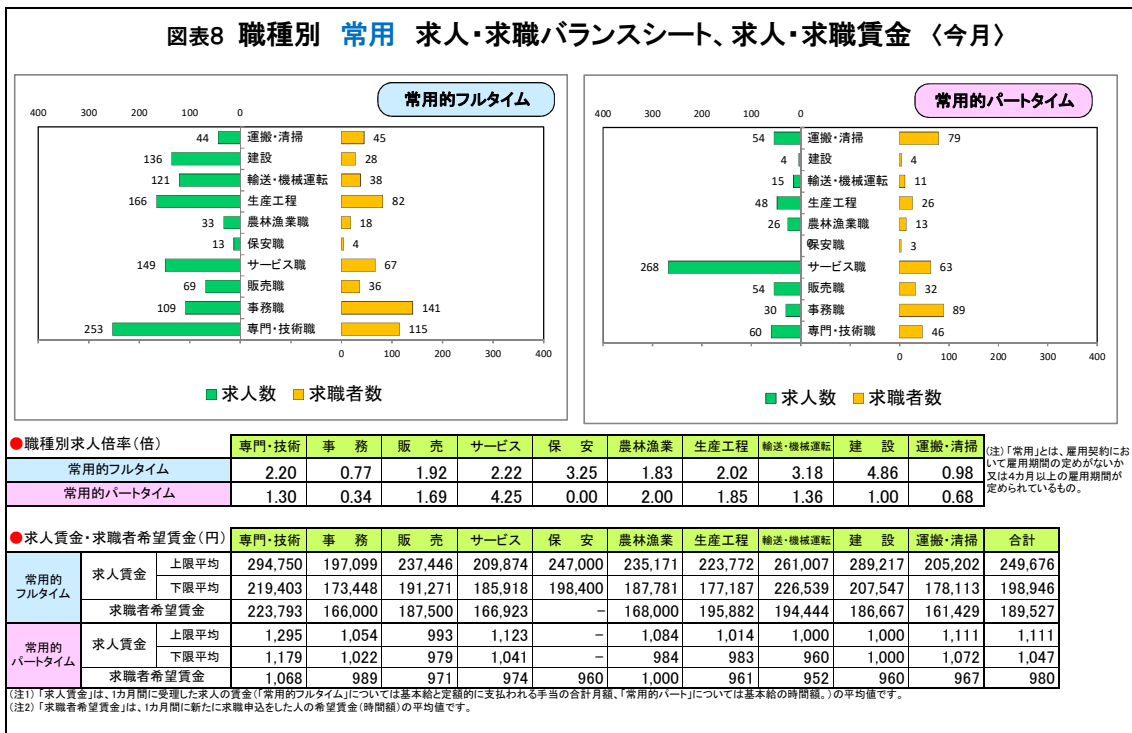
図表8 職種別 常用 求人・求職バランスシート、求人・求職賃金 〈今月〉

常用的フルタイム

400 300 200 100 0

| 求人数 | 職種 | 求職者数 |
|---|---|---|
| 44 | 運搬・清掃 | 45 |
| 136 | 建設 | 28 |
| 121 | 輸送・機械運転 | 38 |
| 166 | 生産工程 | 82 |
| 33 | 農林漁業職 | 18 |
| 13 | 保安職 | 4 |
| 149 | サービス職 | 67 |
| 69 | 販売職 | 36 |
| 109 | 事務職 | 141 |
| 253 | 専門・技術職 | 115 |

0 100 200 300 400

■求人数 ■求職者数

常用的パートタイム

400 300 200 100 0

| 求人数 | 職種 | 求職者数 |
|---|---|---|
| 54 | 運搬・清掃 | 79 |
| 4 | 建設 | 4 |
| 15 | 輸送・機械運転 | 11 |
| 48 | 生産工程 | 26 |
| 26 | 農林漁業職 | 13 |
| 0 | 保安職 | 3 |
| 268 | サービス職 | 63 |
| 54 | 販売職 | 32 |
| 30 | 事務職 | 89 |
| 60 | 専門・技術職 | 46 |

0 100 200 300 400

■求人数 ■求職者数

●職種別求人倍率(倍)

| | 専門・技術 | 事務 | 販売 | サービス | 保安 | 農林漁業 | 生産工程 | 輸送・機械運転 | 建設 | 運搬・清掃 |
|---|---|---|---|---|---|---|---|---|---|---|
| 常用的フルタイム | 2.20 | 0.77 | 1.92 | 2.22 | 3.25 | 1.83 | 2.02 | 3.18 | 4.86 | 0.98 |
| 常用的パートタイム | 1.30 | 0.34 | 1.69 | 4.25 | 0.00 | 2.00 | 1.85 | 1.36 | 1.00 | 0.68 |

(注)「常用」とは、雇用契約において雇用期間の定めがないか又は4カ月以上の雇用期間が定められているもの。

●求人賃金・求職者希望賃金(円)

| | | | 専門・技術 | 事務 | 販売 | サービス | 保安 | 農林漁業 | 生産工程 | 輸送・機械運転 | 建設 | 運搬・清掃 | 合計 |
|---|---|---|---|---|---|---|---|---|---|---|---|---|---|
| 常用的フルタイム | 求人賃金 | 上限平均 | 294,750 | 197,099 | 237,446 | 209,874 | 247,000 | 235,171 | 223,772 | 261,007 | 289,217 | 205,202 | 249,676 |
| | | 下限平均 | 219,403 | 173,448 | 191,271 | 185,918 | 198,400 | 187,781 | 177,187 | 226,539 | 207,547 | 178,113 | 198,946 |
| | 求職者希望賃金 | | 223,793 | 166,000 | 187,500 | 166,923 | − | 168,000 | 195,882 | 194,444 | 186,667 | 161,429 | 189,527 |
| 常用的パートタイム | 求人賃金 | 上限平均 | 1,295 | 1,054 | 993 | 1,123 | − | 1,084 | 1,014 | 1,000 | 1,000 | 1,111 | 1,111 |
| | | 下限平均 | 1,179 | 1,022 | 979 | 1,041 | − | 984 | 983 | 960 | 1,000 | 1,072 | 1,047 |
| | 求職者希望賃金 | | 1,068 | 989 | 971 | 974 | 960 | 1,000 | 961 | 952 | 960 | 967 | 980 |

(注1)「求人賃金」は、1カ月間に受理した求人の賃金(「常用的フルタイム」については基本給と定額的に支払われる手当の合計月額、「常用的パート」については基本給の時間額。)の平均値です。
(注2)「求職者希望賃金」は、1カ月間に新たに求職申込をした人の希望賃金(時間額)の平均値です。